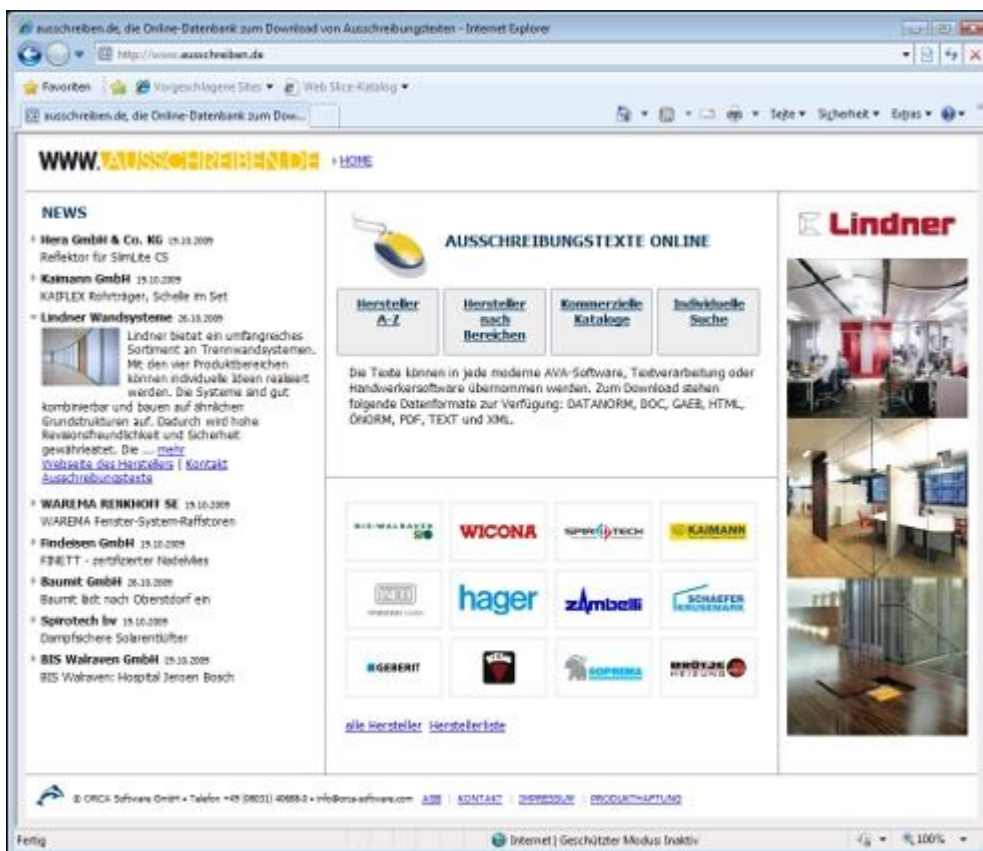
ausschreiben.de, die Online-Datenbank zum Download von Ausschreibungstexten - Internet Explorer

http://www.ausschreiben.de

Favoriten | Vorgeschlagene Sites ▾ | Web Slice-Katalog ▾

ausschreiben.de, die Online-Datenbank zum Dow...

Seite ▾ Sicherheit ▾ Extras ▾

WWW.AUSSCHREIBEN.DE › HOME

NEWS

› Hera GmbH & Co. KG 19.10.2009
Reflektor für SlimLite CS

› Kaimann GmbH 19.10.2009
KAIFLEX Rohrträger, Schelle im Set

› Lindner Wandsysteme 26.10.2009
Lindner bietet ein umfangreiches Sortiment an Trennwandsystemen. Mit den vier Produktbereichen können individuelle Ideen realisiert werden. Die Systeme sind gut kombinierbar und bauen auf ähnlichen Grundstrukturen auf. Dadurch wird hohe Revisionsfreundlichkeit und Sicherheit gewährleistet. Die ... mehr
Webseite des Herstellers | Kontakt Ausschreibungstexte

› WAREMA RENKHOFF SE 19.10.2009
WAREMA Fenster-System-Raffstoren

› Findeisen GmbH 19.10.2009
FINETT - zertifizierter Nadelvlies

› Baumit GmbH 26.10.2009
Baumit lädt nach Oberstdorf ein

› Spirotech bv 19.10.2009
Dampfschwere Solarentlüfter

› BIS Walraven GmbH 19.10.2009
BIS Walraven: Hospital Jeroen Bosch

AUSSCHREIBUNGSTEXTE ONLINE

| Hersteller A-Z | Hersteller nach Bereichen | Kommerzielle Kataloge | Individuelle Suche |
|---|---|---|---|

Die Texte können in jede moderne AVA-Software, Textverarbeitung oder Handwerkersoftware übernommen werden. Zum Download stehen folgende Datenformate zur Verfügung: DATANORM, DOC, GAEB, HTML, ÖNORM, PDF, TEXT und XML.

BIS WALRAVEN | WICONA | SPIROTECH | KAIMANN
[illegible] | hager | zambelli | SCHAEFER KRUSEMARK
GEBERIT | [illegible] | SOPREMA | BRÖTJE HEIZUNG

alle Hersteller Herstellerliste

Lindner

© ORCA Software GmbH • Telefon +49 (08031) 40688-0 • info@orca-software.com AGB | KONTAKT | IMPRESSUM | PRODUKTHAFTUNG

Fertig | Internet | Geschützter Modus: Inaktiv | 100%